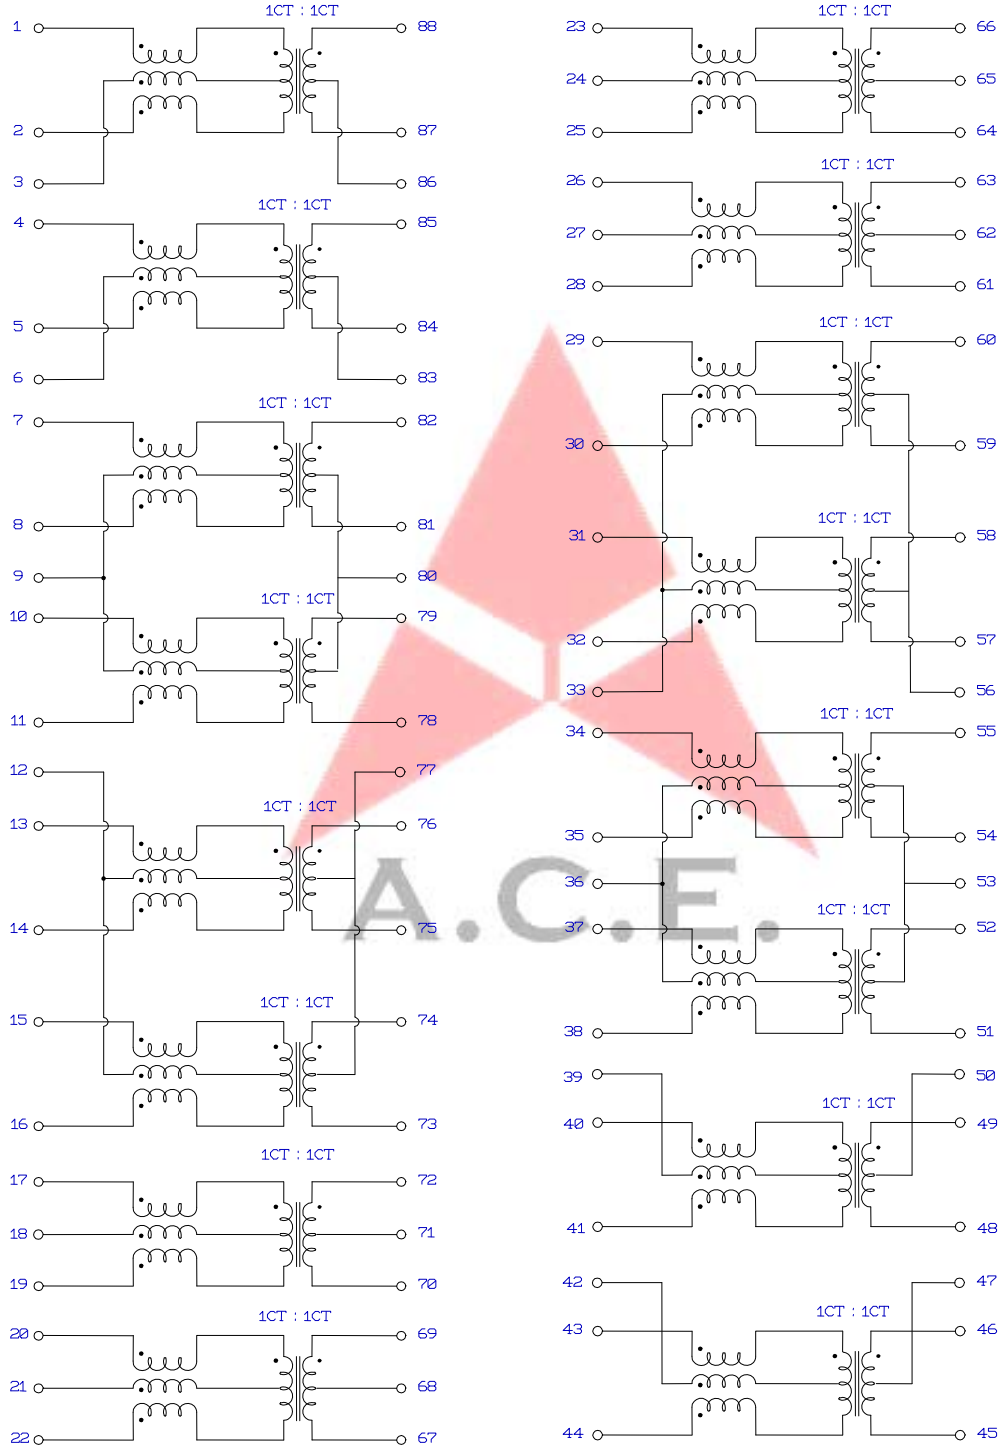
1CT : 1CT
1
88
2
87
3
86
1CT : 1CT
4
85
5
84
6
83
1CT : 1CT
7
82
8
81
9
80
1CT : 1CT
10
79
11
78
12
77
1CT : 1CT
13
76
14
75
1CT : 1CT
15
74
16
73
1CT : 1CT
17
72
18
71
19
70
1CT : 1CT
20
69
21
68
22
67
1CT : 1CT
23
66
24
65
25
64
1CT : 1CT
26
63
27
62
28
61
1CT : 1CT
29
60
30
59
1CT : 1CT
31
58
32
57
33
56
1CT : 1CT
34
55
35
54
36
53
1CT : 1CT
37
52
38
51
39
50
1CT : 1CT
40
49
41
48
42
47
1CT : 1CT
43
46
44
45
A.C.E.